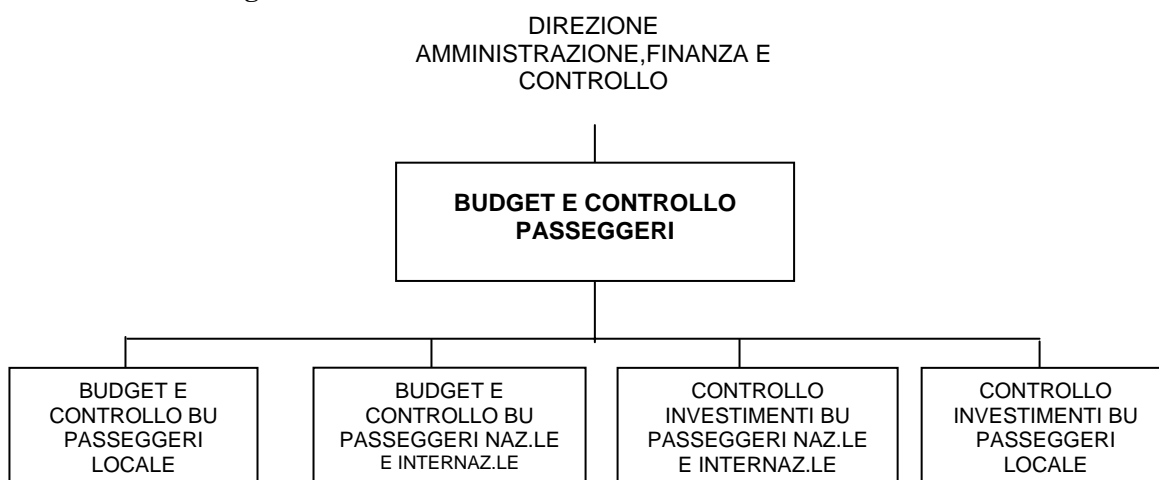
DIREZIONE AMMINISTRAZIONE,FINANZA E CONTROLLO

BUDGET E CONTROLLO PASSEGGERI

BUDGET E CONTROLLO BU PASSEGGERI LOCALE

BUDGET E CONTROLLO BU PASSEGGERI NAZ.LE E INTERNAZ.LE

CONTROLLO INVESTIMENTI BU PASSEGGERI NAZ.LE E INTERNAZ.LE

CONTROLLO INVESTIMENTI BU PASSEGGERI LOCALE